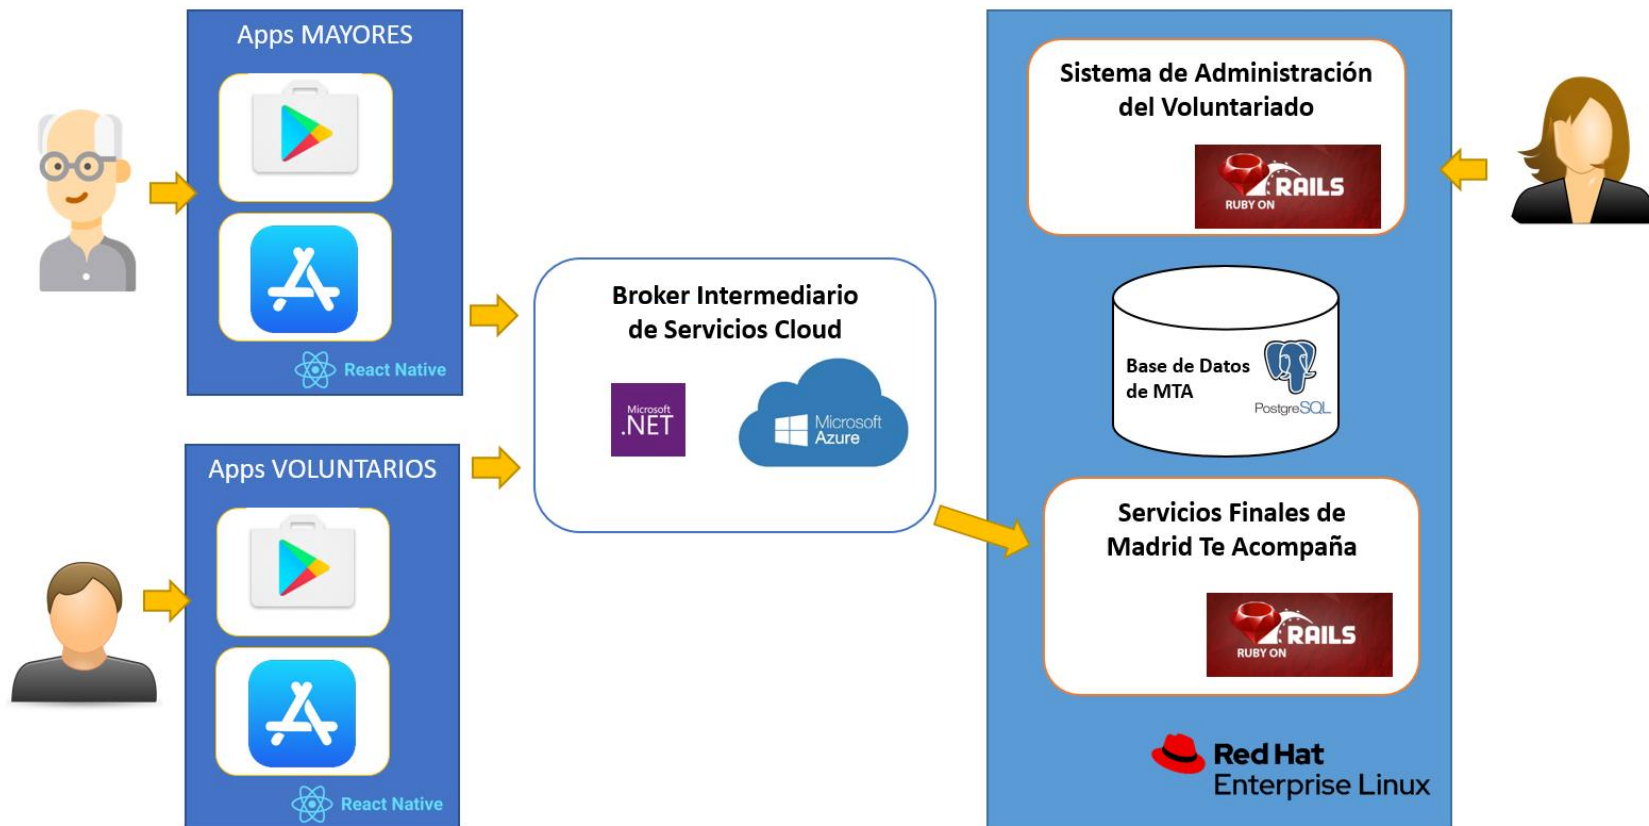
Apps MAYORES

React Native

Apps VOLUNTARIOS

React Native

Broker Intermediario de Servicios Cloud

Microsoft .NET

Microsoft Azure

Sistema de Administración del Voluntariado

RUBY ON RAILS

Base de Datos de MTA

PostgreSQL

Servicios Finales de Madrid Te Acompaña

RUBY ON RAILS

Red Hat Enterprise Linux